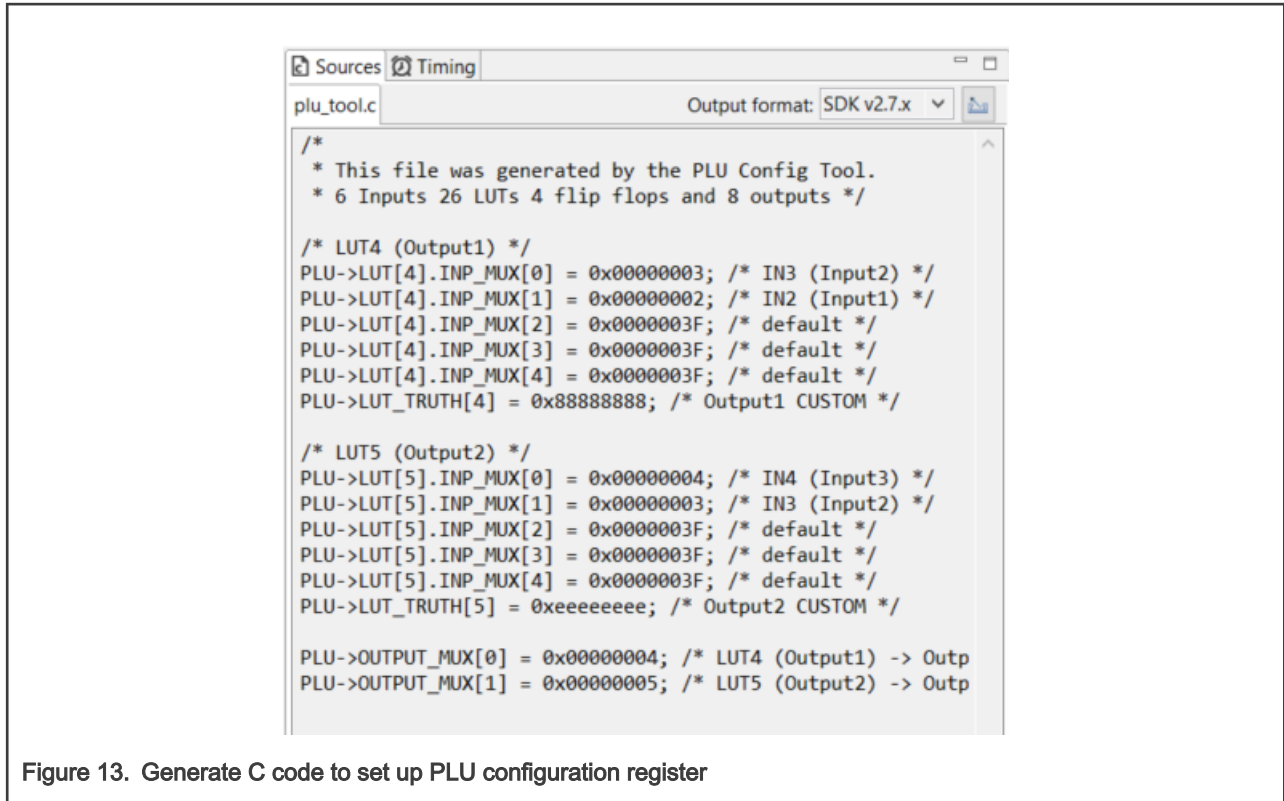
Sources Timing

plu_tool.c

Output format: SDK v2.7.x

/*
 * This file was generated by the PLU Config Tool.
 * 6 Inputs 26 LUTs 4 flip flops and 8 outputs */

/* LUT4 (Output1) */
PLU->LUT[4].INP_MUX[0] = 0x00000003; /* IN3 (Input2) */
PLU->LUT[4].INP_MUX[1] = 0x00000002; /* IN2 (Input1) */
PLU->LUT[4].INP_MUX[2] = 0x0000003F; /* default */
PLU->LUT[4].INP_MUX[3] = 0x0000003F; /* default */
PLU->LUT[4].INP_MUX[4] = 0x0000003F; /* default */
PLU->LUT_TRUTH[4] = 0x88888888; /* Output1 CUSTOM */

/* LUT5 (Output2) */
PLU->LUT[5].INP_MUX[0] = 0x00000004; /* IN4 (Input3) */
PLU->LUT[5].INP_MUX[1] = 0x00000003; /* IN3 (Input2) */
PLU->LUT[5].INP_MUX[2] = 0x0000003F; /* default */
PLU->LUT[5].INP_MUX[3] = 0x0000003F; /* default */
PLU->LUT[5].INP_MUX[4] = 0x0000003F; /* default */
PLU->LUT_TRUTH[5] = 0xeeeeeeee; /* Output2 CUSTOM */

PLU->OUTPUT_MUX[0] = 0x00000004; /* LUT4 (Output1) -> Outp
PLU->OUTPUT_MUX[1] = 0x00000005; /* LUT5 (Output2) -> Outp

Figure 13. Generate C code to set up PLU configuration register